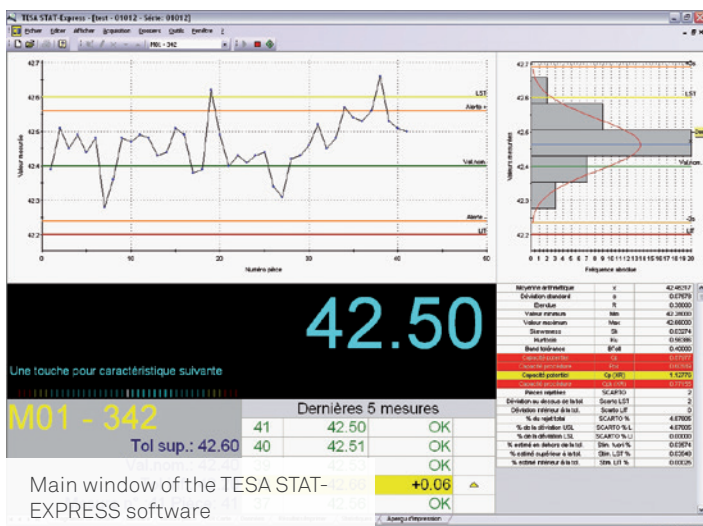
TESA STAT-Express - [test - 01012 - Série: 01012]

Fichier Editer Afficher Acquisition Mesures Outils Fenêtre ?

M01 - 342

42.7
42.6
42.5
42.4
42.3
42.2

Valeur mesurée

LST
Alerte +
Val.nom.
Alerte -
LIT

0 10 20 30 40 50

Numéro pièce

42.7
42.6
42.5
42.4
42.3
42.2

LST
Val.nom.
LIT
+3s
-3s

0 1 2 3 4 5 6 7 8 9 10 11 12 13 14 15 16 17 18 19 20

Fréquence absolue

42.50

Une touche pour caractéristique suivante

M01 - 342

Tol sup.: 42.60

Val.nom.: 42.40

| Moyenne arithmétique | x̄ | 42.46207 |
|---|---|---|
| Déviation standard | s | 0.07679 |
| Etendue | R | 0.30000 |
| Valeur minimum | Min | 42.28000 |
| Valeur maximum | Max | 42.66000 |
| Skewness | Sk | 0.02074 |
| Kurtosis | Ku | 0.56086 |
| Band tolérance | B°eff | 0.40000 |
| Capacité potentielle | Cp | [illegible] |
| Capacité procédure | Pcf | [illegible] |
| Capacité potentiel | Cp (XR) | 1.12770 |
| Capacité procédure | Cpk (XR) | 0.77155 |
| Pièces rejetées | SCARTO | 2 |
| Déviation au dessus de la tol. | Scarto LST | 2 |
| Déviation inférieur à la tol. | Scarto LIT | 0 |
| % du rejet total | SCARTO % | 4.87805 |
| % de la déviation USL | SCARTO % L | 4.87805 |
| % de la déviation LSL | SCARTO % U | 0.00000 |
| % estimé en dehors de la tol. | Stim. fuori % | 0.03674 |
| % estimé supérieur à la tol. | Stim. LST % | 0.03540 |
| % estimé inférieur à la tol. | Stim. LIT % | 0.00026 |

Dernières 5 mesures

| 41 | 42.50 | OK |
|---|---|---|
| 40 | 42.51 | OK |
| 39 | 42.53 | OK |
| 38 | 42.66 | +0.06 |
| 37 | 42.56 | OK |

Aperçu d'impression

Main window of the TESA STAT-EXPRESS software